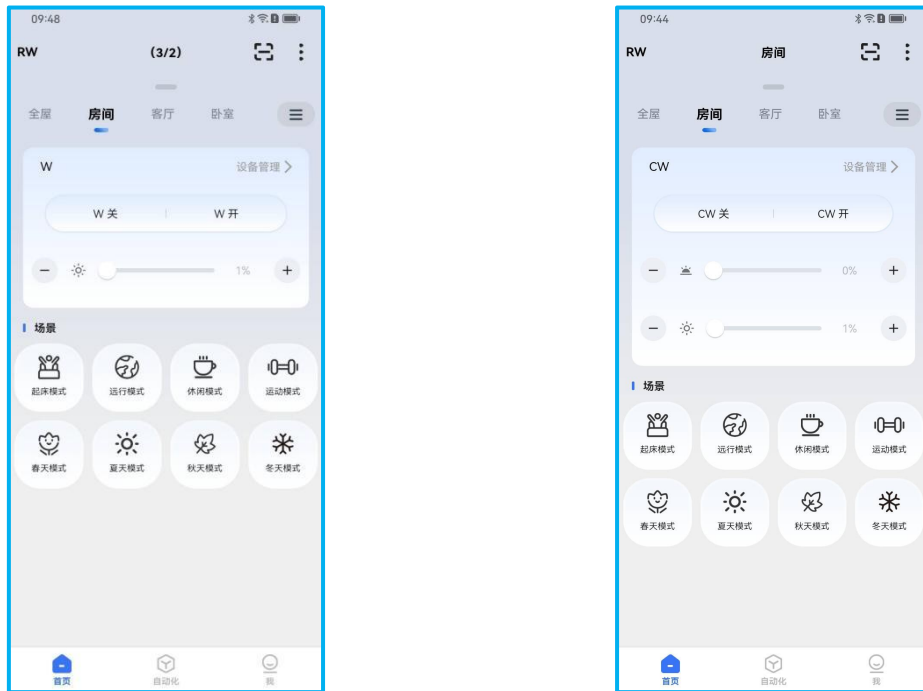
09:48

RW (3/2)

全屋 房间 客厅 卧室

W 设备管理 >

W 关 | W 开

− 1% +

场景

起床模式 远行模式 休闲模式 运动模式

春天模式 夏天模式 秋天模式 冬天模式

首页 自动化 我

09:44

RW 房间

全屋 房间 客厅 卧室

CW 设备管理 >

CW 关 | CW 开

− 0% +

− 1% +

场景

起床模式 远行模式 休闲模式 运动模式

春天模式 夏天模式 秋天模式 冬天模式

首页 自动化 我